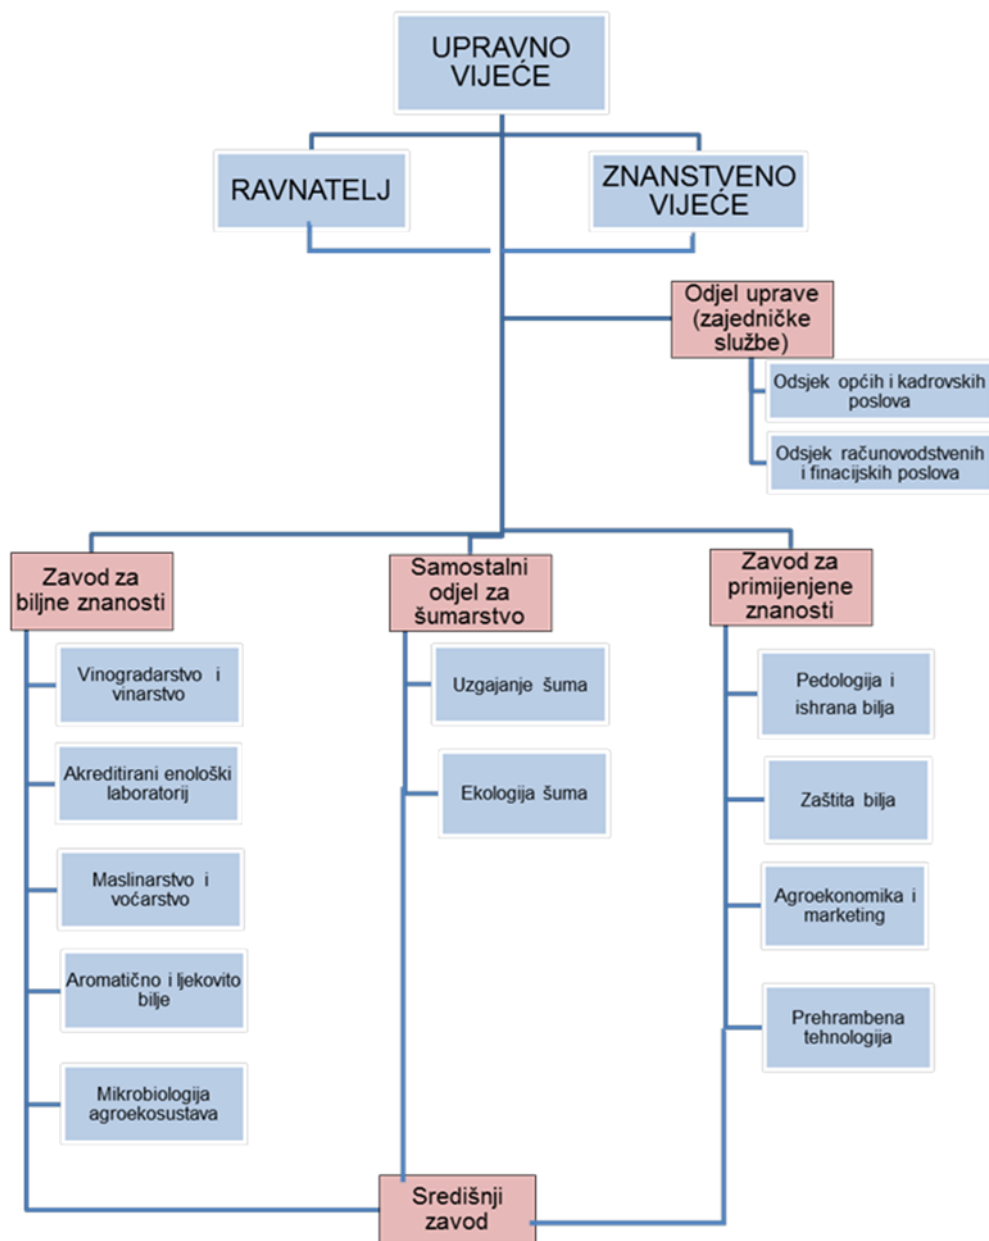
UPRAVNO VIJEĆE

RAVNATELJ

ZNANSTVENO VIJEĆE

Odjel uprave (zajedničke službe)

Odsjek općih i kadrovskih poslova

Odsjek računovodstvenih i finacijskih poslova

Zavod za biljne znanosti

Vinogradarstvo i vinarstvo

Akreditirani enološki laboratorij

Maslinarstvo i voćarstvo

Aromatično i ljekovito bilje

Mikrobiologija agroekosustava

Samostalni odjel za šumarstvo

Uzgajanje šuma

Ekologija šuma

Zavod za primijenjene znanosti

Pedologija i ishrana bilja

Zaštita bilja

Agroekonomika i marketing

Prehrambena tehnologija

Središnji zavod